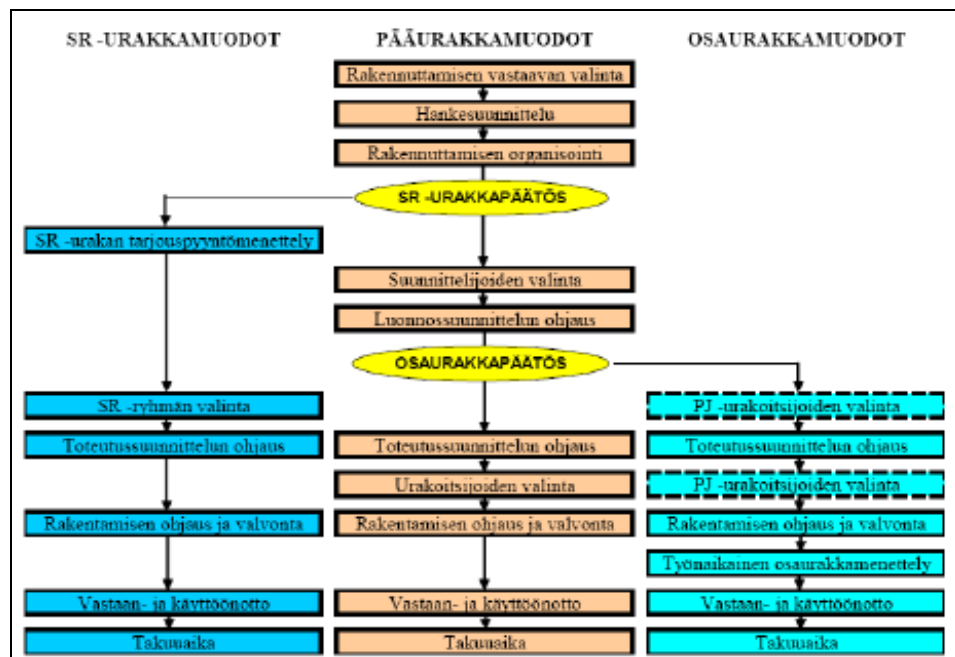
SR -URAKKAMUODOT

PÄÄURAKKAMUODOT

OSAURAKKAMUODOT

Rakennuttamisen vastaavan valinta

Hankesuunnittelu

Rakennuttamisen organisointi

SR -URAKKAPÄÄTÖS

SR -urakan tarjouspyyntömenettely

Suunnittelijoiden valinta

Luonnossuunnittelun ohjaus

OSAURAKKAPÄÄTÖS

SR -ryhmän valinta

Toteutussuunnittelun ohjaus

Rakentamisen ohjaus ja valvonta

Vastaan- ja käyttöönotto

Takuuaika

Toteutussuunnittelun ohjaus

Urakoitsijoiden valinta

Rakentamisen ohjaus ja valvonta

Vastaan- ja käyttöönotto

Takuuaika

PJ -urakoitsijoiden valinta

Toteutussuunnittelun ohjaus

PJ -urakoitsijoiden valinta

Rakentamisen ohjaus ja valvonta

Työnaikainen osaurakkamenettely

Vastaan- ja käyttöönotto

Takuuaika